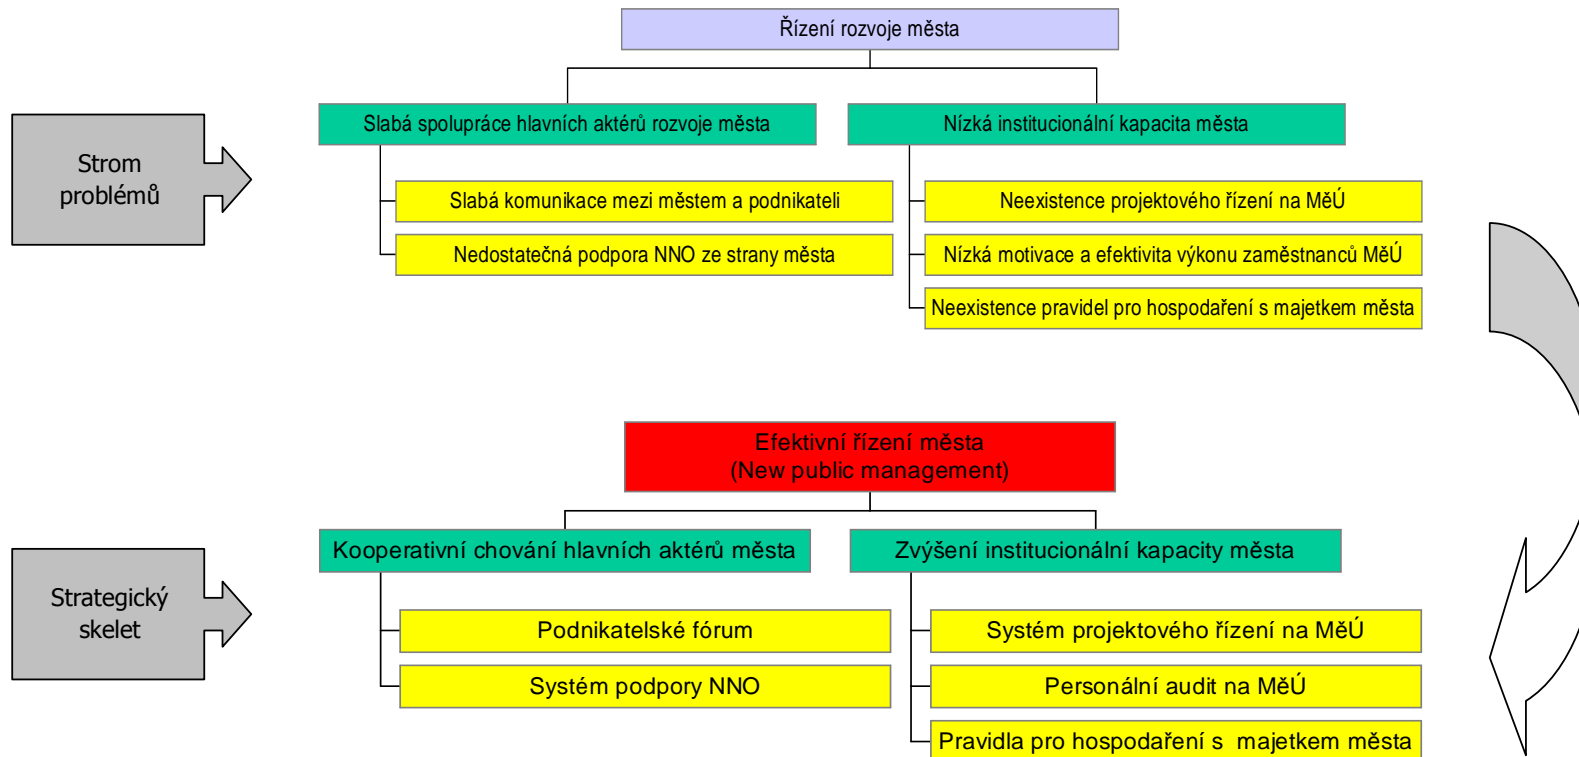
Strom problémů

Řízení rozvoje města

Slabá spolupráce hlavních aktérů rozvoje města

Slabá komunikace mezi městem a podnikateli

Nedostatečná podpora NNO ze strany města

Nízká institucionální kapacita města

Neexistence projektového řízení na MěÚ

Nízká motivace a efektivita výkonu zaměstnanců MěÚ

Neexistence pravidel pro hospodaření s majetkem města

Strategický skelet

Efektivní řízení města
(New public management)

Kooperativní chování hlavních aktérů města

Podnikatelské fórum

Systém podpory NNO

Zvýšení institucionální kapacity města

Systém projektového řízení na MěÚ

Personální audit na MěÚ

Pravidla pro hospodaření s majetkem města